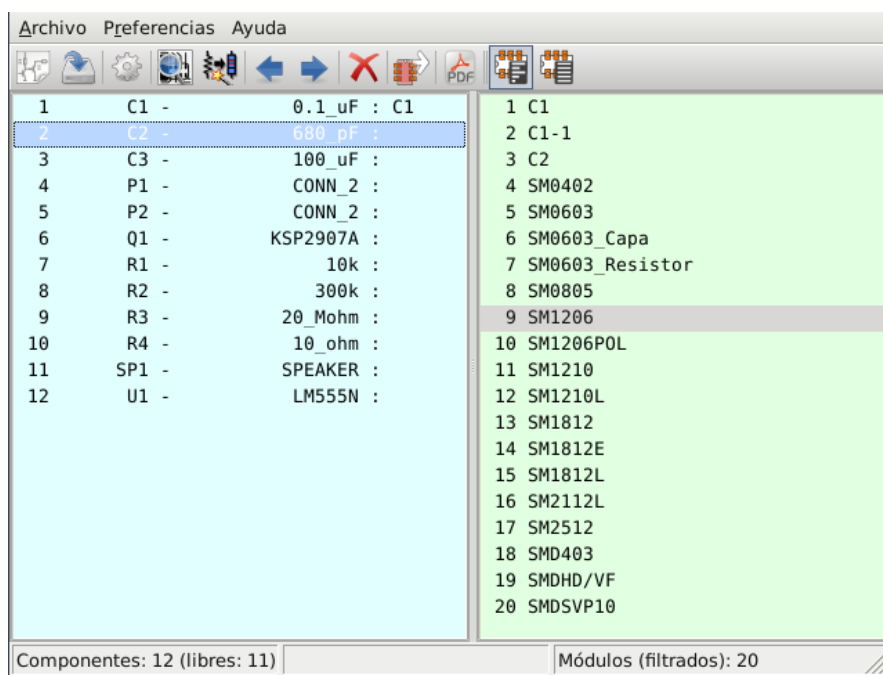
Archivo Preferencias Ayuda

PDF

| | | | |
|---|---|---|---|
| 1 | C1 - | 0.1_uF : | C1 |
| 2 | C2 - | 680_pF : | |
| 3 | C3 - | 100_uF : | |
| 4 | P1 - | CONN_2 : | |
| 5 | P2 - | CONN_2 : | |
| 6 | Q1 - | KSP2907A : | |
| 7 | R1 - | 10k : | |
| 8 | R2 - | 300k : | |
| 9 | R3 - | 20_Mohm : | |
| 10 | R4 - | 10_ohm : | |
| 11 | SP1 - | SPEAKER : | |
| 12 | U1 - | LM555N : | |

1 C1
2 C1-1
3 C2
4 SM0402
5 SM0603
6 SM0603_Capa
7 SM0603_Resistor
8 SM0805
9 SM1206
10 SM1206POL
11 SM1210
12 SM1210L
13 SM1812
14 SM1812E
15 SM1812L
16 SM2112L
17 SM2512
18 SMD403
19 SMDHD/VF
20 SMDSVP10

Componentes: 12 (libres: 11)
Módulos (filtrados): 20